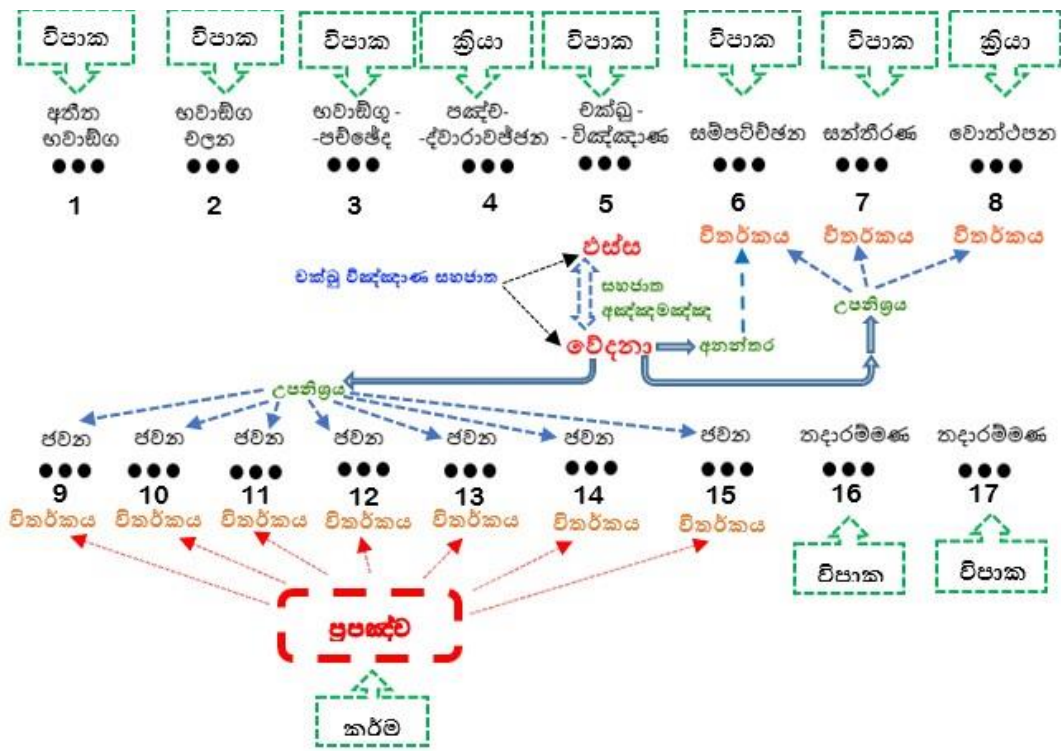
විපාක විපාක විපාක ක්‍රියා විපාක විපාක විපාක ක්‍රියා

අතීත භවාඞ්ග ●●● 1

භවාඞ්ග චලන ●●● 2

භවාඞ්ගු - -පච්ඡේද ●●● 3

පඤ්ච- -ද්වාරාවජ්ජන ●●● 4

චක්ඛු - - විඤ්ඤාණ ●●● 5

සම්පටිච්ඡන ●●● 6

සන්තීරණ ●●● 7

වොත්ථපන ●●● 8

විතර්කය විතර්කය විතර්කය

ඵස්ස

චක්ඛු විඤ්ඤාණ සහජාත

සහජාත අඤ්ඤමඤ්ඤ

උපනිශ්‍රය

වේදනා

අනන්තර

උපනිශ්‍රය

ජවන ●●● 9 විතර්කය

ජවන ●●● 10 විතර්කය

ජවන ●●● 11 විතර්කය

ජවන ●●● 12 විතර්කය

ජවන ●●● 13 විතර්කය

ජවන ●●● 14 විතර්කය

ජවන ●●● 15 විතර්කය

තදාරම්මණ ●●● 16

තදාරම්මණ ●●● 17

විපාක විපාක

ප්‍රපඤ්ච

කර්ම